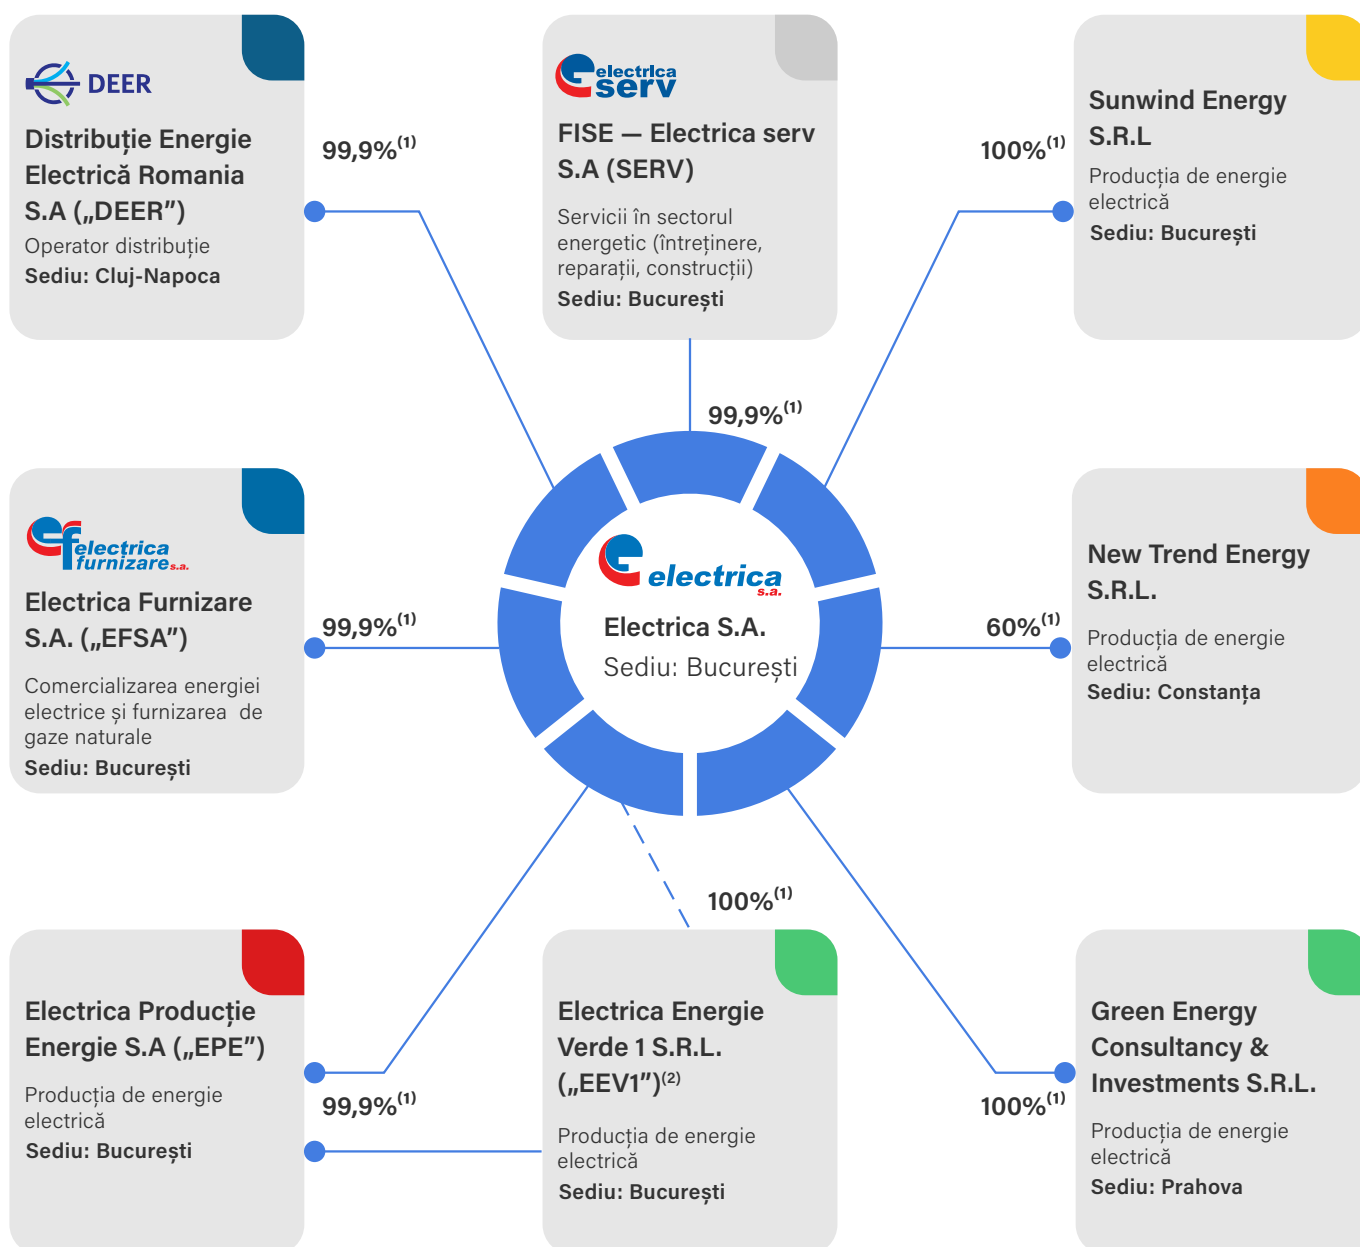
DEER

Distribuție Energie Electrică Romania S.A („DEER")
Operator distribuție
Sediu: Cluj-Napoca

99,9%$^{(1)}$

electrica serv

FISE — Electrica serv S.A (SERV)

Servicii în sectorul energetic (întreținere, reparații, construcții)
Sediu: București

99,9%$^{(1)}$

100%$^{(1)}$

Sunwind Energy S.R.L
Producția de energie electrică
Sediu: București

electrica furnizare s.a.

Electrica Furnizare S.A. („EFSA")

Comercializarea energiei electrice și furnizarea de gaze naturale
Sediu: București

99,9%$^{(1)}$

electrica s.a.

Electrica S.A.
Sediu: București

60%$^{(1)}$

New Trend Energy S.R.L.

Producția de energie electrică
Sediu: Constanța

100%$^{(1)}$

Electrica Producție Energie S.A („EPE")

Producția de energie electrică
Sediu: București

99,9%$^{(1)}$

Electrica Energie Verde 1 S.R.L. („EEV1")$^{(2)}$

Producția de energie electrică
Sediu: București

100%$^{(1)}$

Green Energy Consultancy & Investments S.R.L.

Producția de energie electrică
Sediu: Prahova